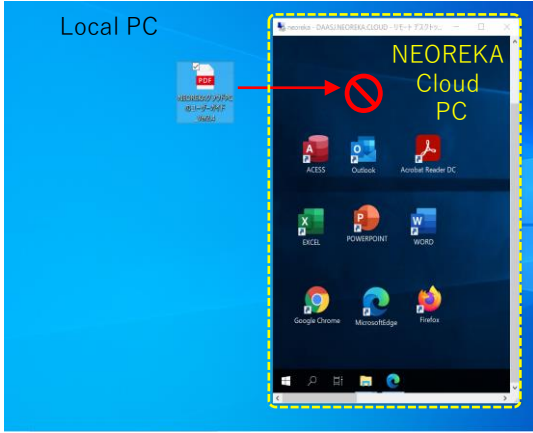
Local PC

PDF

NEOREKAクラウドPCのユーザーガイド(b).pdf

neoreka - DAKS.NEOREKA.CLOUD - リモート デスクトップ...

NEOREKA Cloud PC

ACESS

Outlook

Acrobat Reader DC

EXCEL

POWERPOINT

WORD

Google Chrome

MicrosoftEdge

Firefox